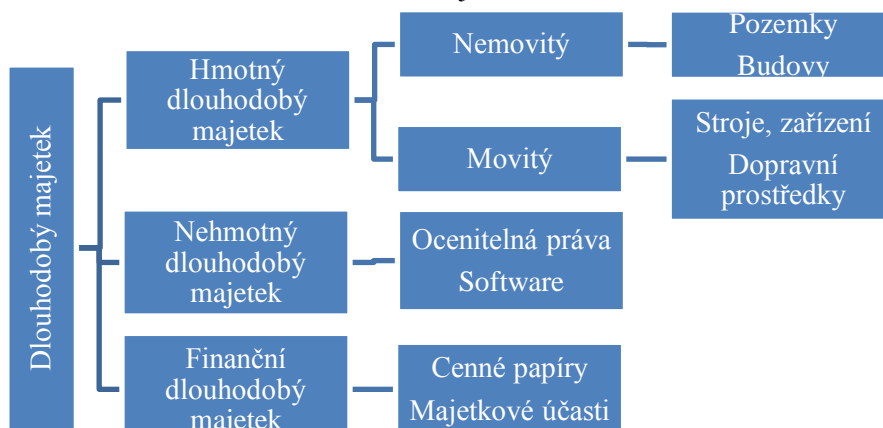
Dlouhodobý majetek

Hmotný dlouhodobý majetek

Nemovitý

Pozemky
Budovy

Movitý

Stroje, zařízení
Dopravní prostředky

Nehmotný dlouhodobý majetek

Ocenitelná práva
Software

Finanční dlouhodobý majetek

Cenné papíry
Majetkové účasti